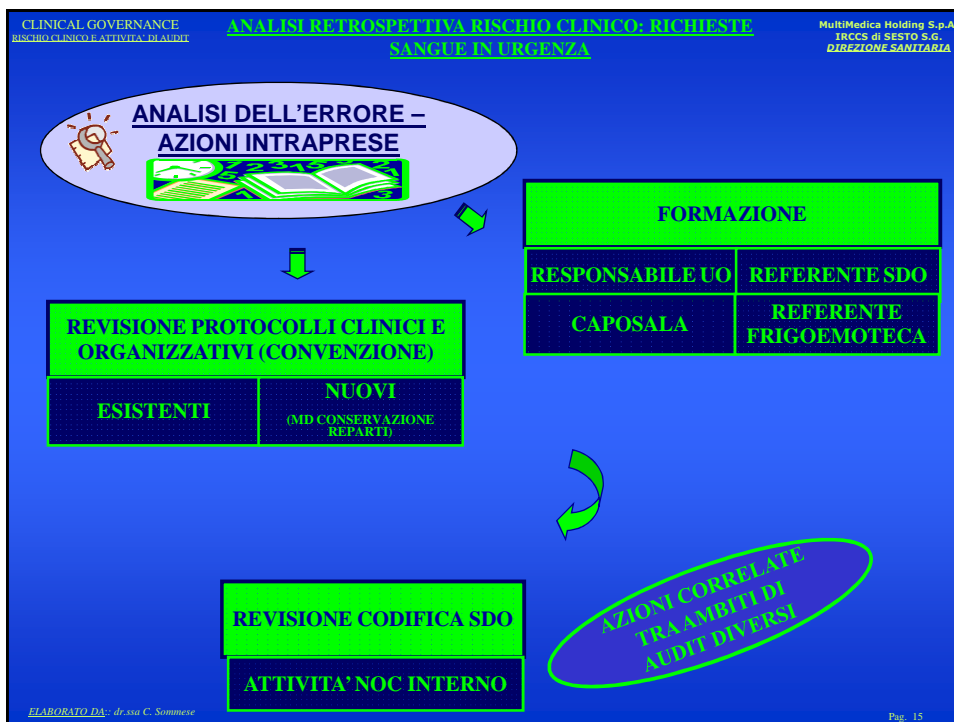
CLINICAL GOVERNANCE
RISCHIO CLINICO E ATTIVITA' DI AUDIT

ANALISI RETROSPETTIVA RISCHIO CLINICO: RICHIESTE SANGUE IN URGENZA

MultiMedica Holding S.p.A
IRCCS di SESTO S.G.
DIREZIONE SANITARIA

ANALISI DELL'ERRORE – AZIONI INTRAPRESE

FORMAZIONE

| RESPONSABILE UO | REFERENTE SDO |
|---|---|
| CAPOSALA | REFERENTE FRIGOEMOTECA |

REVISIONE PROTOCOLLI CLINICI E ORGANIZZATIVI (CONVENZIONE)

| ESISTENTI | NUOVI (MD CONSERVAZIONE REPARTI) |
|---|---|

AZIONI CORRELATE TRA AMBITI DI AUDIT DIVERSI

REVISIONE CODIFICA SDO

ATTIVITA' NOC INTERNO

ELABORATO DA:: dr.ssa C. Sommese

Pag. 15